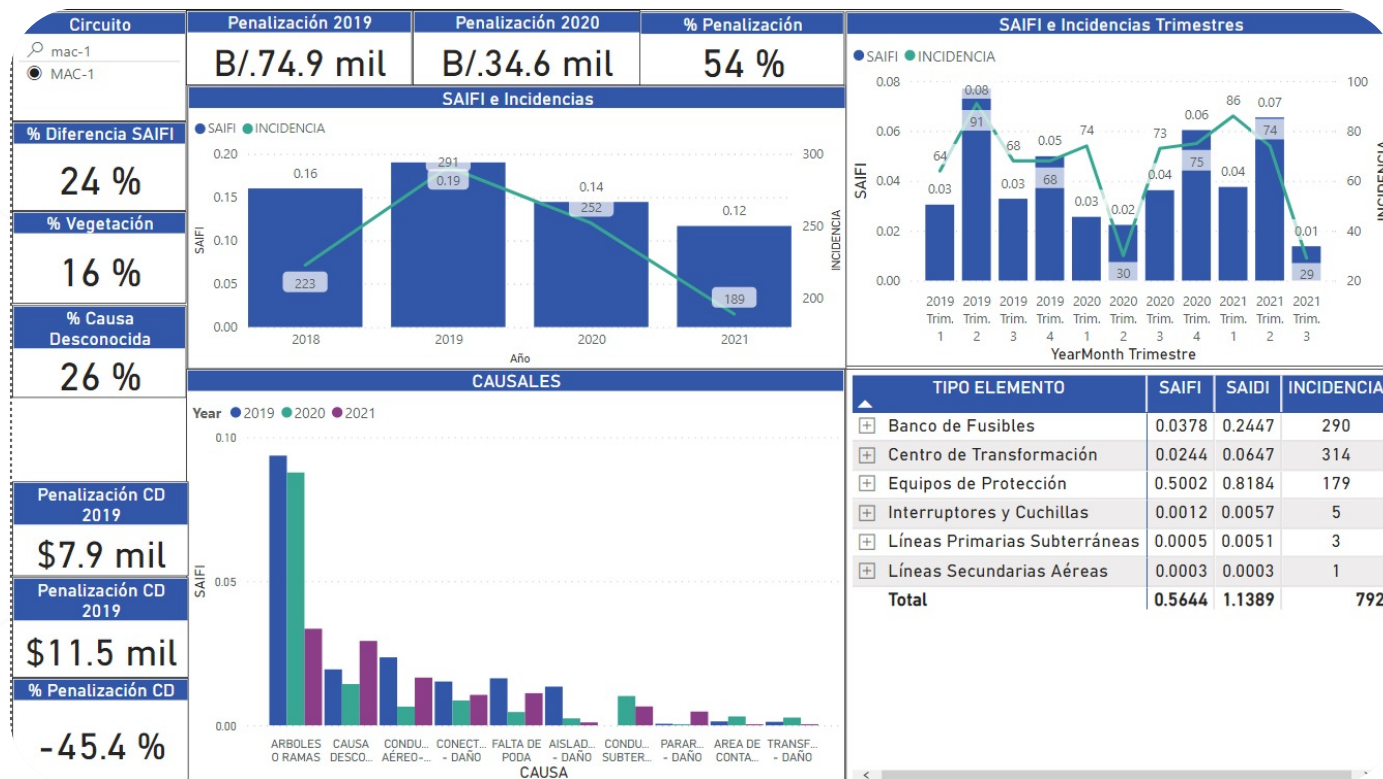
Circuito

mac-1

MAC-1

Penalización 2019

B/.74.9 mil

Penalización 2020

B/.34.6 mil

% Penalización

54 %

SAIFI e Incidencias Trimestres

SAIFI INCIDENCIA

% Diferencia SAIFI

24 %

% Vegetación

16 %

% Causa Desconocida

26 %

SAIFI e Incidencias

SAIFI INCIDENCIA

| Año | SAIFI | INCIDENCIA |
|---|---|---|
| 2018 | 0.16 | 223 |
| 2019 | 0.19 | 291 |
| 2020 | 0.14 | 252 |
| 2021 | 0.12 | 189 |

SAIFI 0.20 0.15 0.10 0.05 0.00
INCIDENCIA 300 250 200
Año

| YearMonth Trimestre | SAIFI | INCIDENCIA |
|---|---|---|
| 2019 Trim. 1 | 0.03 | 64 |
| 2019 Trim. 2 | 0.08 | 91 |
| 2019 Trim. 3 | 0.03 | 68 |
| 2019 Trim. 4 | 0.05 | 68 |
| 2020 Trim. 1 | 0.03 | 74 |
| 2020 Trim. 2 | 0.02 | 30 |
| 2020 Trim. 3 | 0.04 | 73 |
| 2020 Trim. 4 | 0.06 | 75 |
| 2021 Trim. 1 | 0.04 | 86 |
| 2021 Trim. 2 | 0.07 | 74 |
| 2021 Trim. 3 | 0.01 | 29 |

SAIFI 0.08 0.06 0.04 0.02 0.00
INCIDENCIA 100 80 60 40 20
YearMonth Trimestre

Penalización CD 2019

$7.9 mil

Penalización CD 2019

$11.5 mil

% Penalización CD

-45.4 %

CAUSALES

Year 2019 2020 2021

SAIFI 0.10 0.05 0.00

ARBOLES O RAMAS, CAUSA DESCO..., CONDU... AÉREO-..., CONECT... - DAÑO, FALTA DE PODA, AISLAD... - DAÑO, CONDU... SUBTER..., PARAR... - DAÑO, AREA DE CONTA..., TRANSF... - DAÑO

CAUSA

| TIPO ELEMENTO | SAIFI | SAIDI | INCIDENCIA |
|---|---|---|---|
| Banco de Fusibles | 0.0378 | 0.2447 | 290 |
| Centro de Transformación | 0.0244 | 0.0647 | 314 |
| Equipos de Protección | 0.5002 | 0.8184 | 179 |
| Interruptores y Cuchillas | 0.0012 | 0.0057 | 5 |
| Líneas Primarias Subterráneas | 0.0005 | 0.0051 | 3 |
| Líneas Secundarias Aéreas | 0.0003 | 0.0003 | 1 |
| Total | 0.5644 | 1.1389 | 792 |